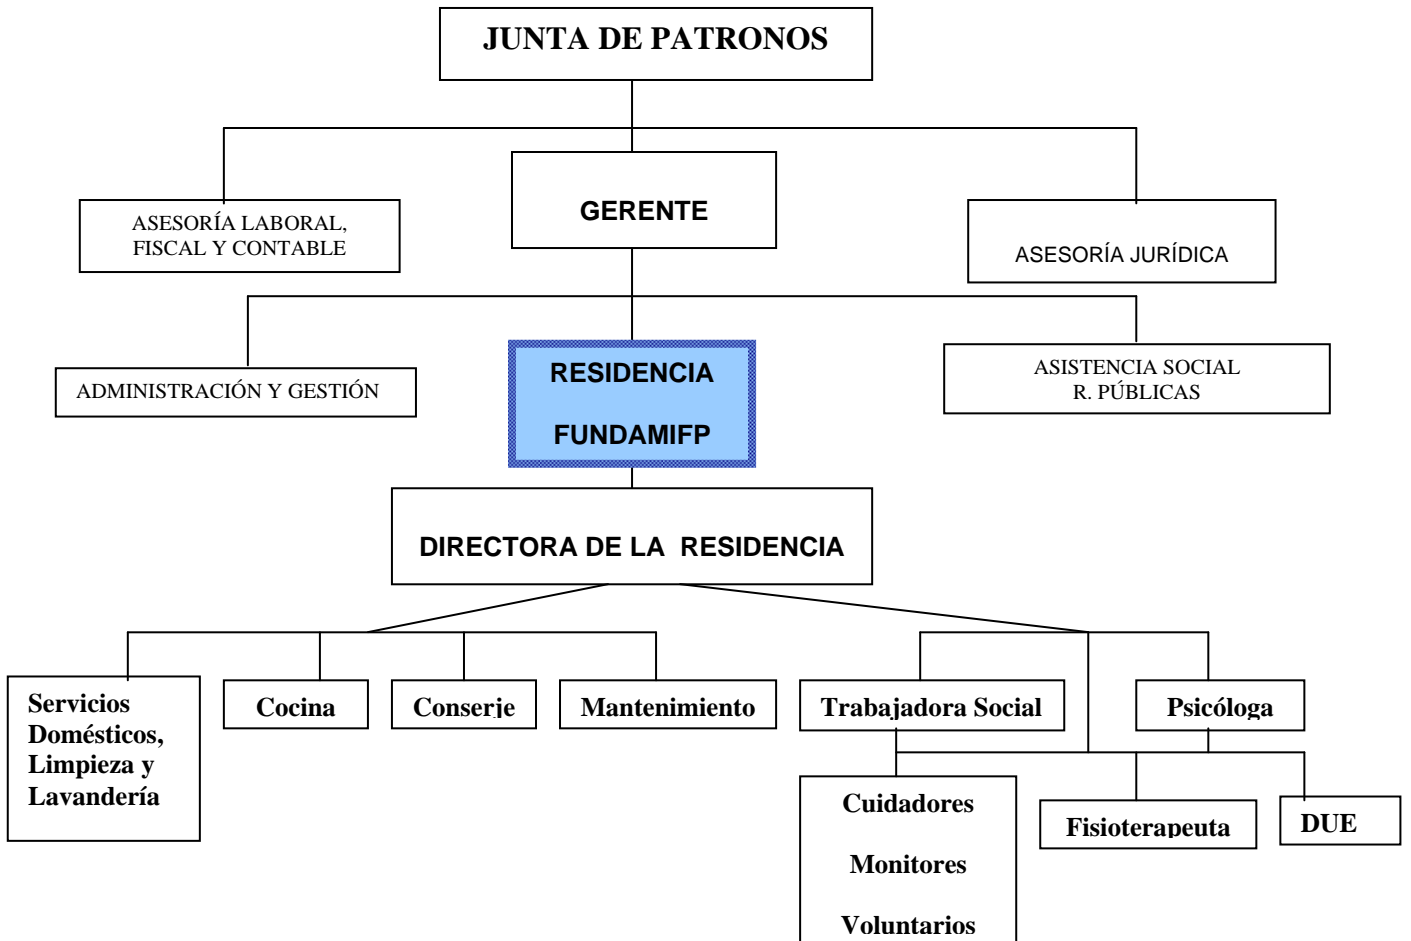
JUNTA DE PATRONOS

ASESORÍA LABORAL, FISCAL Y CONTABLE

GERENTE

ASESORÍA JURÍDICA

ADMINISTRACIÓN Y GESTIÓN

RESIDENCIA

FUNDAMIFP

ASISTENCIA SOCIAL
R. PÚBLICAS

DIRECTORA DE LA RESIDENCIA

Servicios Domésticos, Limpieza y Lavandería

Cocina

Conserje

Mantenimiento

Trabajadora Social

Psicóloga

Cuidadores

Monitores

Voluntarios

Fisioterapeuta

DUE